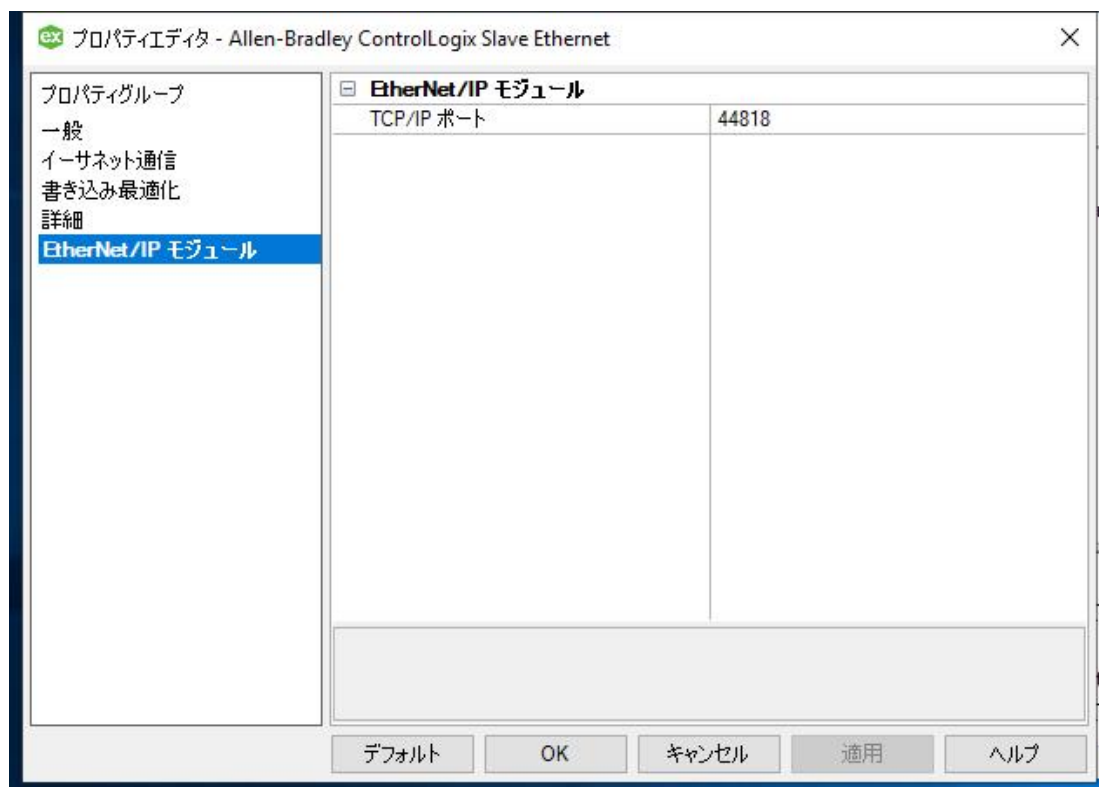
ex プロパティエディタ - Allen-Bradley ControlLogix Slave Ethernet

×

プロパティグループ
一般
イーサネット通信
書き込み最適化
詳細
EtherNet/IP モジュール

⊟ EtherNet/IP モジュール

| TCP/IP ポート | 44818 |
|---|---|

デフォルト OK キャンセル 適用 ヘルプ